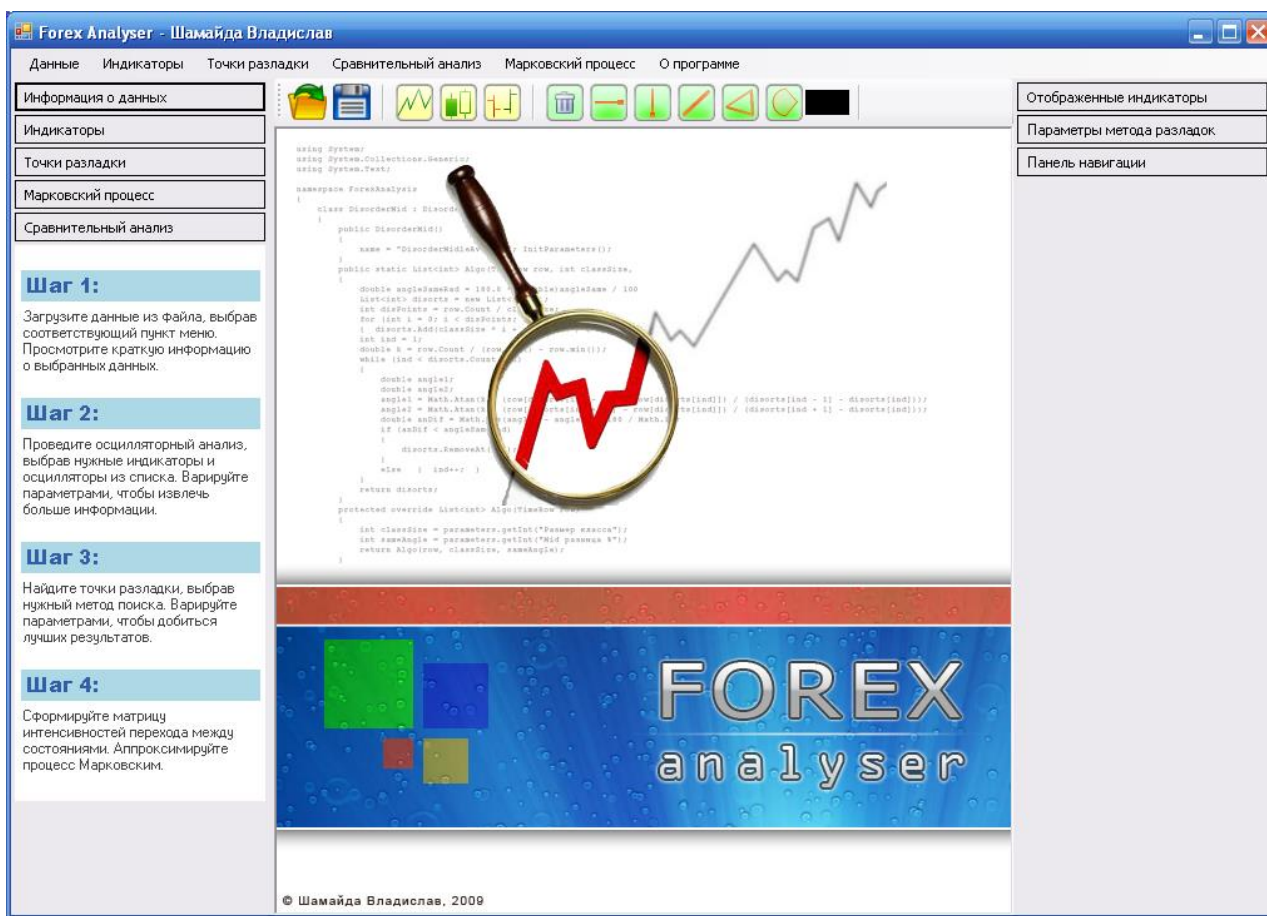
Forex Analyser - Шамайда Владислав

Данные Индикаторы Точки разладки Сравнительный анализ Марковский процесс О программе

Информация о данных
Индикаторы
Точки разладки
Марковский процесс
Сравнительный анализ

Шаг 1:

Загрузите данные из файла, выбрав соответствующий пункт меню. Просмотрите краткую информацию о выбранных данных.

Шаг 2:

Проведите осцилляторный анализ, выбрав нужные индикаторы и осцилляторы из списка. Варьируйте параметрами, чтобы извлечь больше информации.

Шаг 3:

Найдите точки разладки, выбрав нужный метод поиска. Варьируйте параметрами, чтобы добиться лучших результатов.

Шаг 4:

Сформируйте матрицу интенсивностей перехода между состояниями. Аппроксимируйте процесс Марковским.

using System;
using System.Collections.Generic;
using System.Text;

namespace ForexAnalysis
{
class DisorderMid : Disord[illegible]
{
public DisorderMid()
{
name = "DisorderMidleAv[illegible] InitParameters();
}
public static List<int> Algo(T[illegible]w row, int classSize,
{
double angleSameRad = 180.0 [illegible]ble)angleSame / 100
List<int> disorts = new List<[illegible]
int disPoints = row.Count / cl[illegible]
for (int i = 0; i < disPoints;
{ disorts.Add(classSize * i + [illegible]
int ind = 1;
double k = row.Count / (row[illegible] - row.min());
while (ind < disorts.Count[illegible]
{
double angle1;
double angle2;
angle1 = Math.Atan(k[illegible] (row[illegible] row[di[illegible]rts[ind]]) / (disorts[ind - 1] - disorts[ind]));
angle2 = Math.Atan(k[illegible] (row[di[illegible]orts[i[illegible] - row[di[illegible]ts[ind]]) / (disorts[ind + 1] - disorts[ind]));
double anDif = Math.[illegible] - angle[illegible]80 / Math.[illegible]
if (anDif < angleSam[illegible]
{
disorts.RemoveAt([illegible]
}
else { ind++; }
}
return disorts;
}
protected override List<int> Algo(TimeRow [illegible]
{
int classSize = parameters.getInt("Размер класса");
int sameAngle = parameters.getInt("Mid разница %");
return Algo(row, classSize, sameAngle);
}

FOREX
analyser

© Шамайда Владислав, 2009

Отображенные индикаторы
Параметры метода разладок
Панель навигации